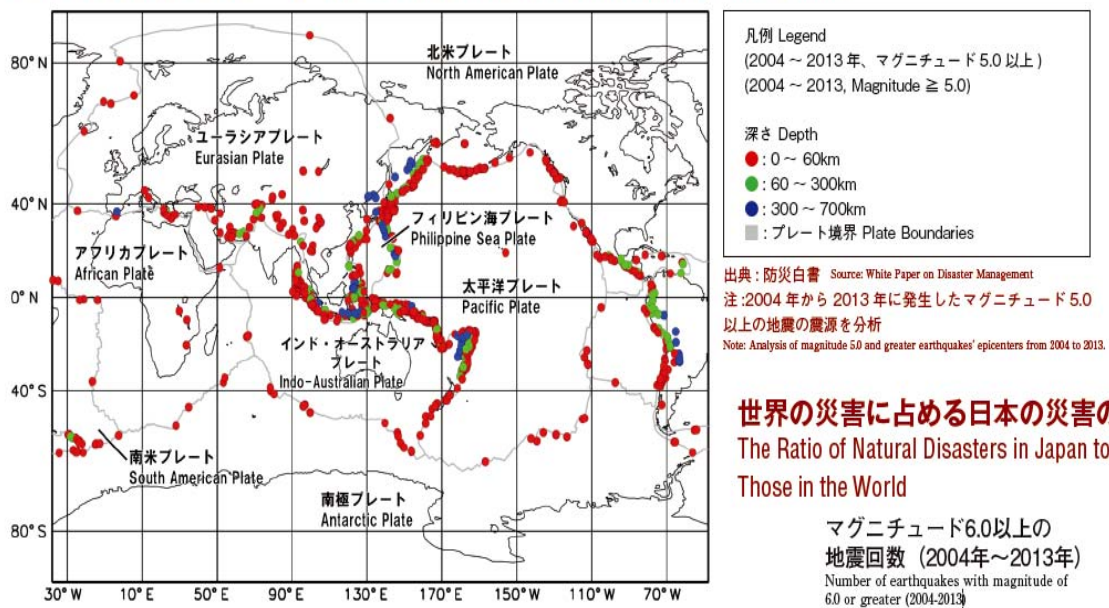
80° N
40° N
0° N
40° S
80° S
30° W
10° E
50° E
90° E
130° E
170° E
150° W
110° W
70° W

北米プレート
North American Plate

ユーラシアプレート
Eurasian Plate

フィリピン海プレート
Philippine Sea Plate

アフリカプレート
African Plate

太平洋プレート
Pacific Plate

インド・オーストラリアプレート
Indo-Australian Plate

南米プレート
South American Plate

南極プレート
Antarctic Plate

凡例 Legend
(2004 ~ 2013 年、マグニチュード 5.0 以上)
(2004 ~ 2013, Magnitude ≧ 5.0)

深さ Depth
: 0 ~ 60km
: 60 ~ 300km
: 300 ~ 700km
: プレート境界 Plate Boundaries

出典 : 防災白書 Source: White Paper on Disaster Management
注:2004 年から 2013 年に発生したマグニチュード 5.0 以上の地震の震源を分析
Note: Analysis of magnitude 5.0 and greater earthquakes' epicenters from 2004 to 2013.

世界の災害に占める日本の災害の
The Ratio of Natural Disasters in Japan to Those in the World

マグニチュード6.0以上の
地震回数 (2004年~2013年)
Number of earthquakes with magnitude of 6.0 or greater (2004-2013)